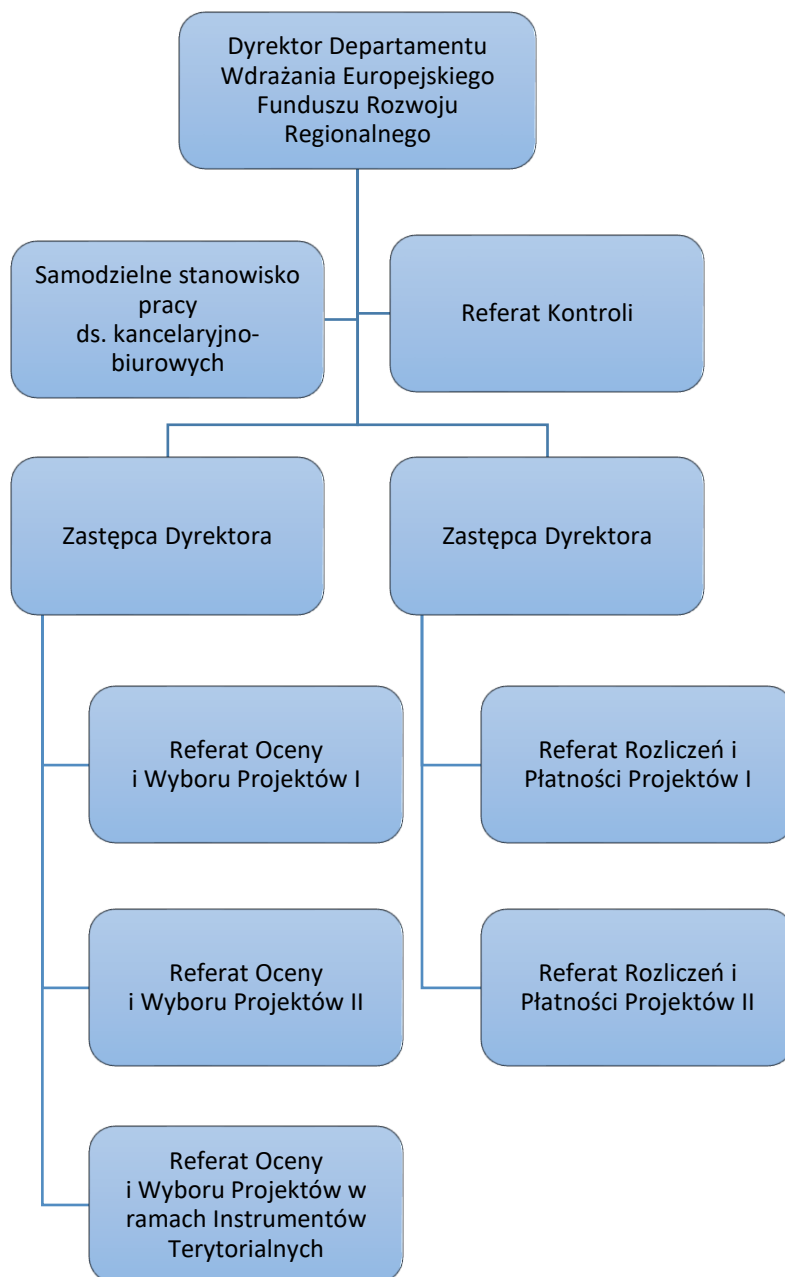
Dyrektor Departamentu Wdrażania Europejskiego Funduszu Rozwoju Regionalnego

Samodzielne stanowisko pracy ds. kancelaryjno-biurowych

Referat Kontroli

Zastępca Dyrektora

Zastępca Dyrektora

Referat Oceny i Wyboru Projektów I

Referat Rozliczeń i Płatności Projektów I

Referat Oceny i Wyboru Projektów II

Referat Rozliczeń i Płatności Projektów II

Referat Oceny i Wyboru Projektów w ramach Instrumentów Terytorialnych